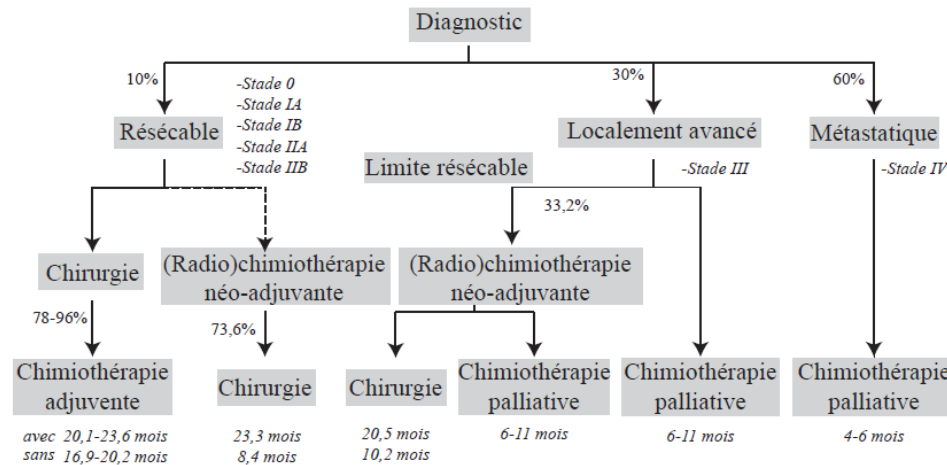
Diagnostic

10%

-Stade 0
-Stade IA
-Stade IB
-Stade IIA
-Stade IIB

Résécable

30%

Localement avancé

-Stade III

60%

Métastatique

-Stade IV

Limite résécable

33,2%

Chirurgie

78-96%

Chimiothérapie adjuvente

avec 20,1-23,6 mois
sans 16,9-20,2 mois

(Radio)chimiothérapie néo-adjuvante

73,6%

Chirurgie

23,3 mois
8,4 mois

(Radio)chimiothérapie néo-adjuvante

Chirurgie

20,5 mois
10,2 mois

Chimiothérapie palliative

6-11 mois

Chimiothérapie palliative

6-11 mois

Chimiothérapie palliative

4-6 mois